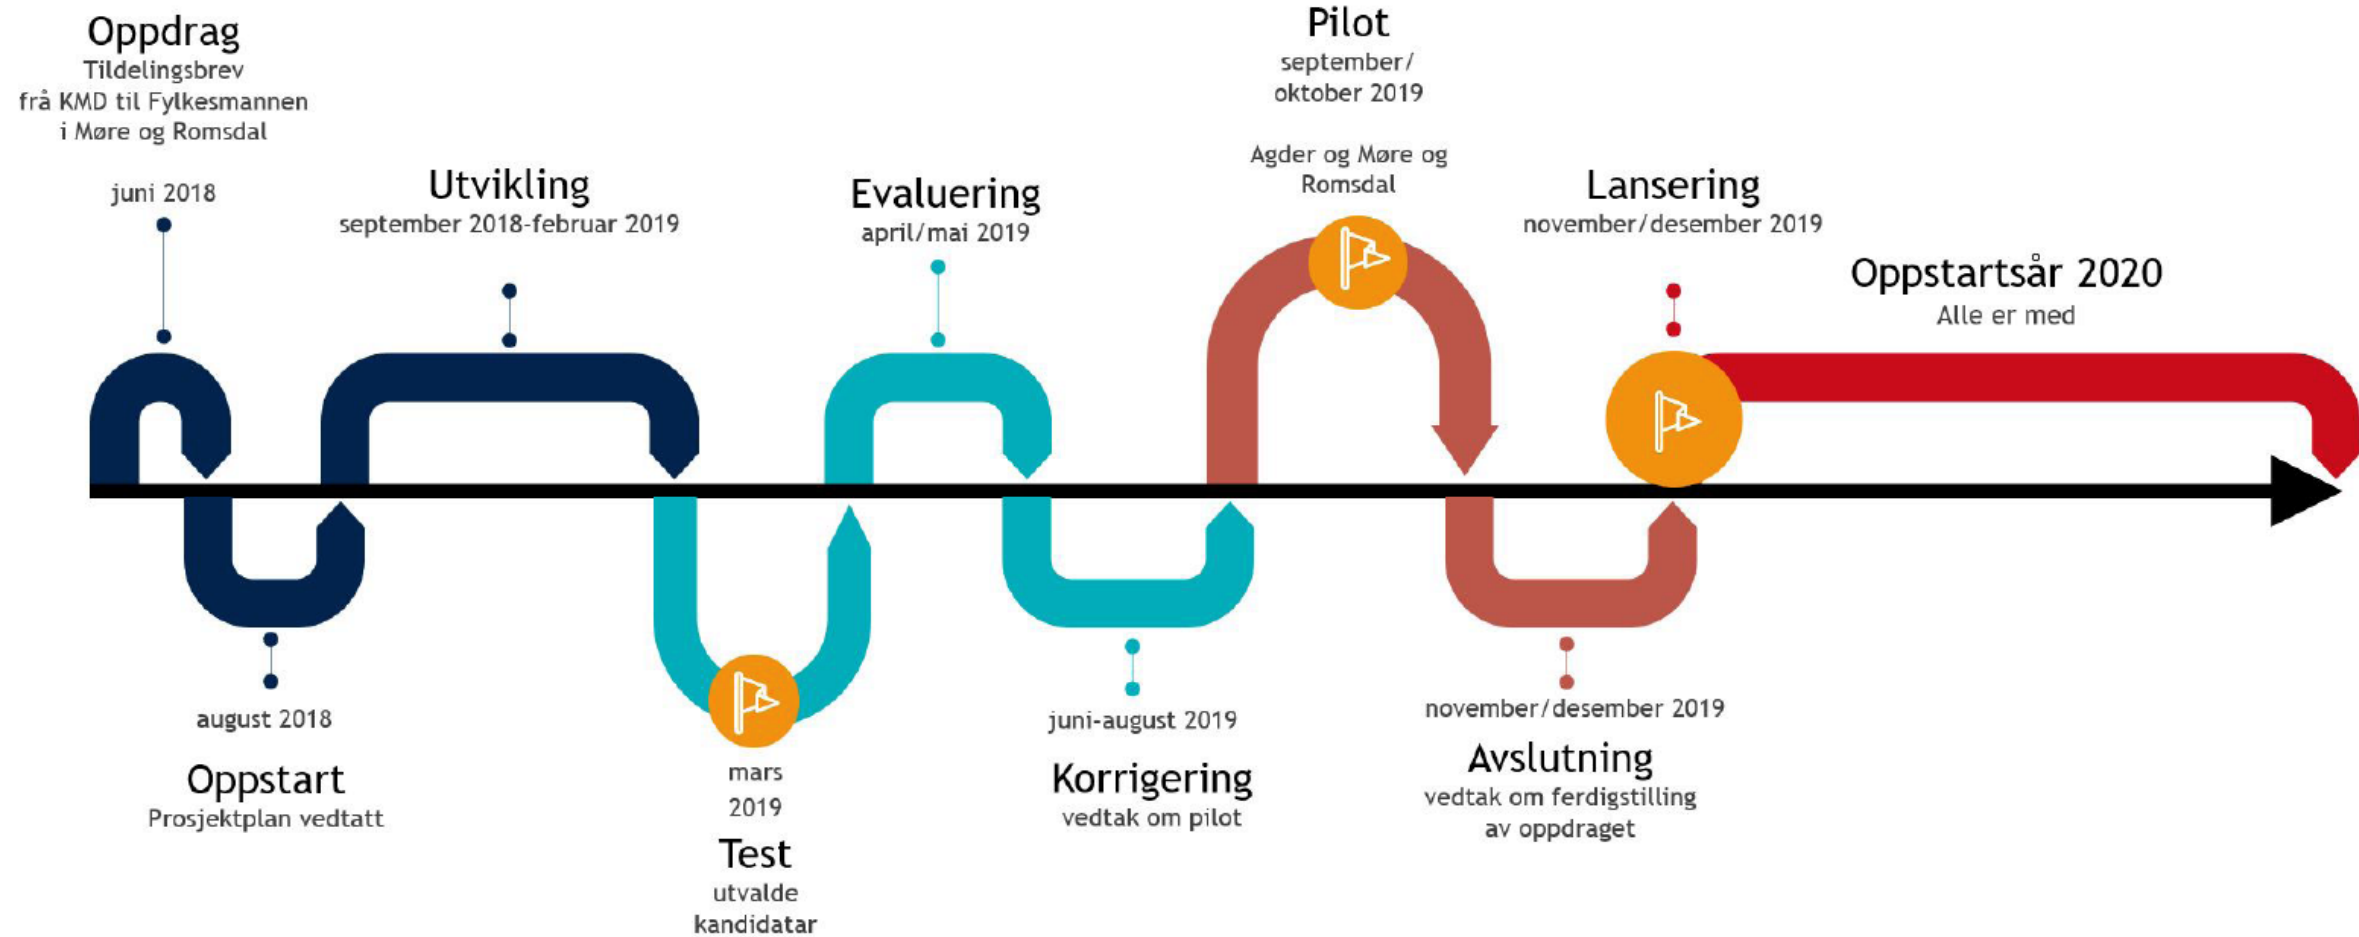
Oppdrag
Tildelingsbrev
frå KMD til Fylkesmannen
i Møre og Romsdal

juni 2018

Utvikling
september 2018-februar 2019

Evaluering
april/mai 2019

Pilot
september/
oktober 2019

Agder og Møre og Romsdal

Lansering
november/desember 2019

Oppstartsår 2020
Alle er med

august 2018

Oppstart
Prosjektplan vedtatt

mars
2019

Test
utvalde
kandidatar

juni-august 2019

Korrigering
vedtak om pilot

november/desember 2019

Avslutning
vedtak om ferdigstilling
av oppdraget